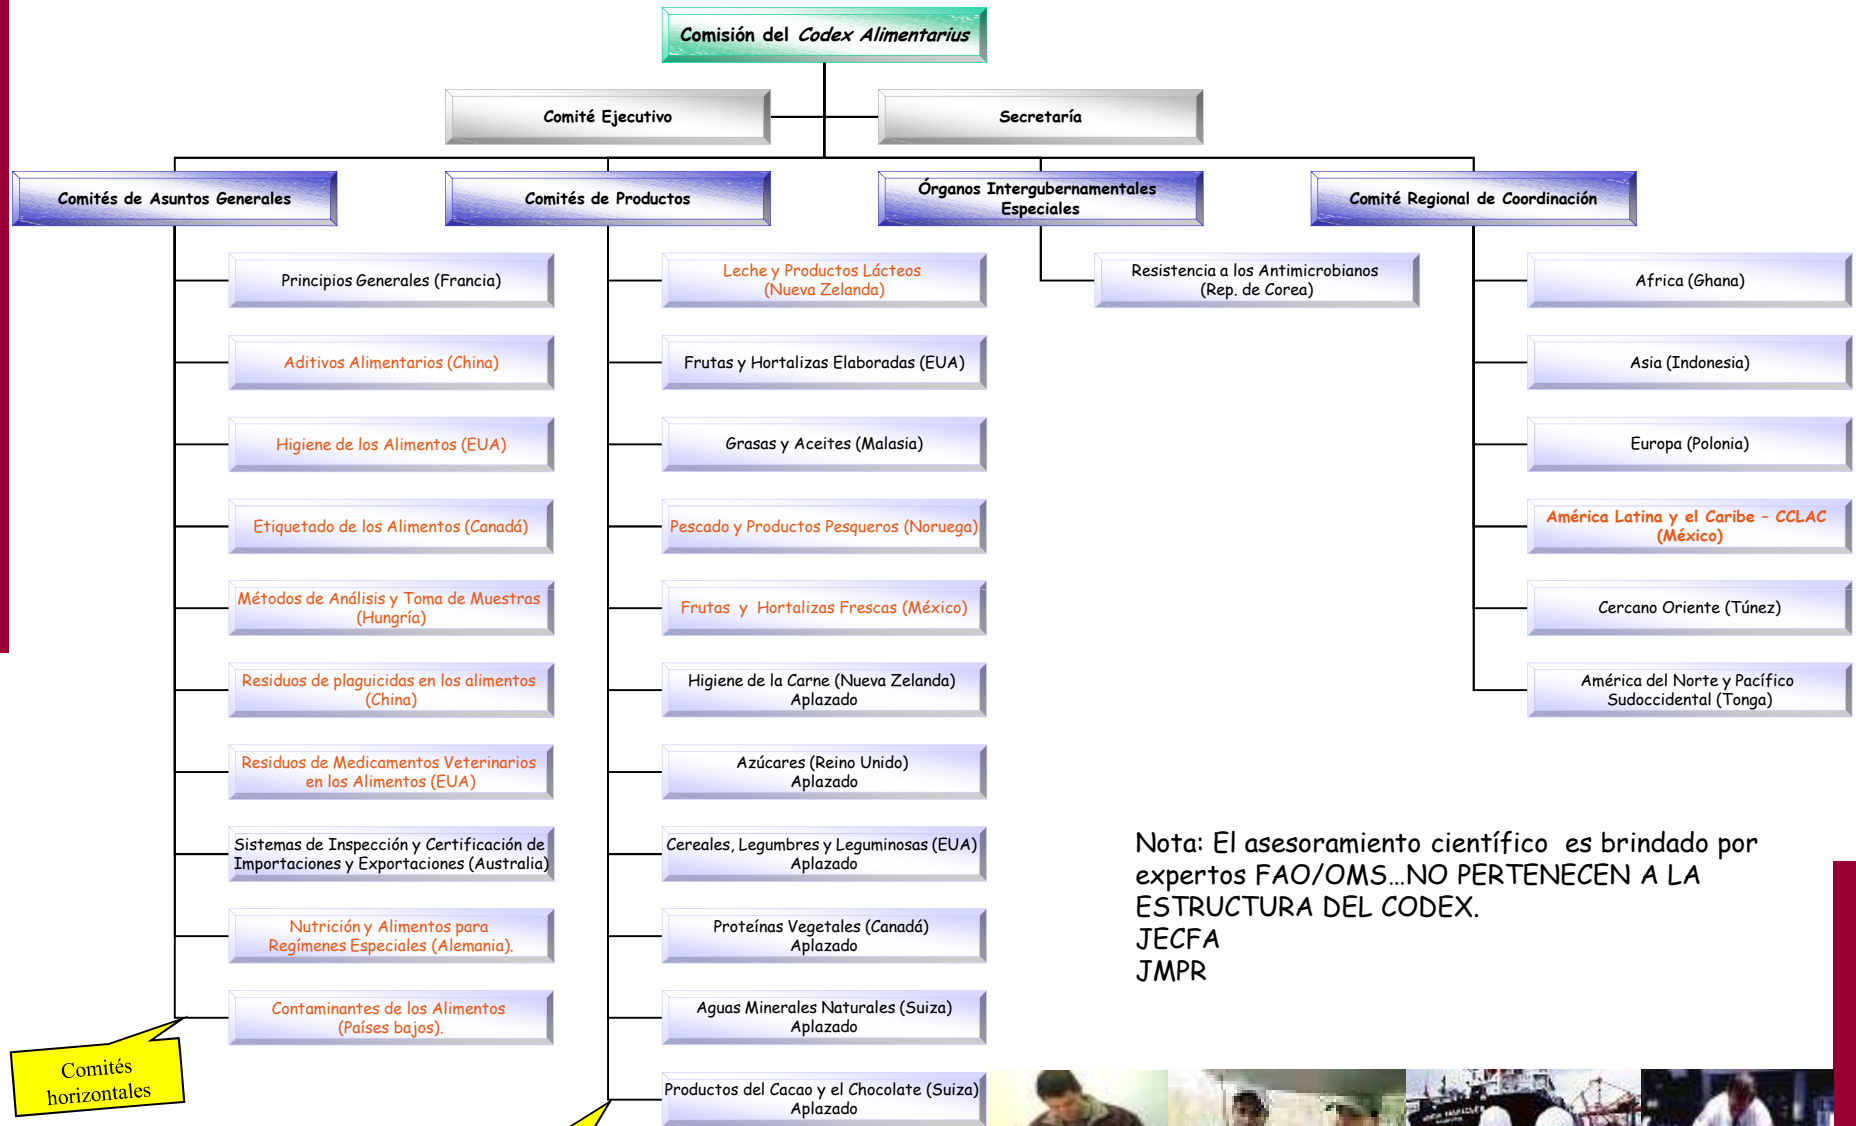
Comisión del *Codex Alimentarius*

Comité Ejecutivo

Secretaría

Comités de Asuntos Generales

Comités de Productos

Órganos Intergubernamentales Especiales

Comité Regional de Coordinación

Principios Generales (Francia)

Aditivos Alimentarios (China)

Higiene de los Alimentos (EUA)

Etiquetado de los Alimentos (Canadá)

Métodos de Análisis y Toma de Muestras (Hungría)

Residuos de plaguicidas en los alimentos (China)

Residuos de Medicamentos Veterinarios en los Alimentos (EUA)

Sistemas de Inspección y Certificación de Importaciones y Exportaciones (Australia)

Nutrición y Alimentos para Regímenes Especiales (Alemania).

Contaminantes de los Alimentos (Países bajos).

Leche y Productos Lácteos (Nueva Zelanda)

Frutas y Hortalizas Elaboradas (EUA)

Grasas y Aceites (Malasia)

Pescado y Productos Pesqueros (Noruega)

Frutas y Hortalizas Frescas (México)

Higiene de la Carne (Nueva Zelanda) Aplazado

Azúcares (Reino Unido) Aplazado

Cereales, Legumbres y Leguminosas (EUA) Aplazado

Proteínas Vegetales (Canadá) Aplazado

Aguas Minerales Naturales (Suiza) Aplazado

Productos del Cacao y el Chocolate (Suiza) Aplazado

Resistencia a los Antimicrobianos (Rep. de Corea)

Africa (Ghana)

Asia (Indonesia)

Europa (Polonia)

América Latina y el Caribe - CCLAC (México)

Cercano Oriente (Túnez)

América del Norte y Pacífico Sudoccidental (Tonga)

Nota: El asesoramiento científico es brindado por expertos FAO/OMS…NO PERTENECEN A LA ESTRUCTURA DEL CODEX.
JECFA
JMPR

Comités horizontales